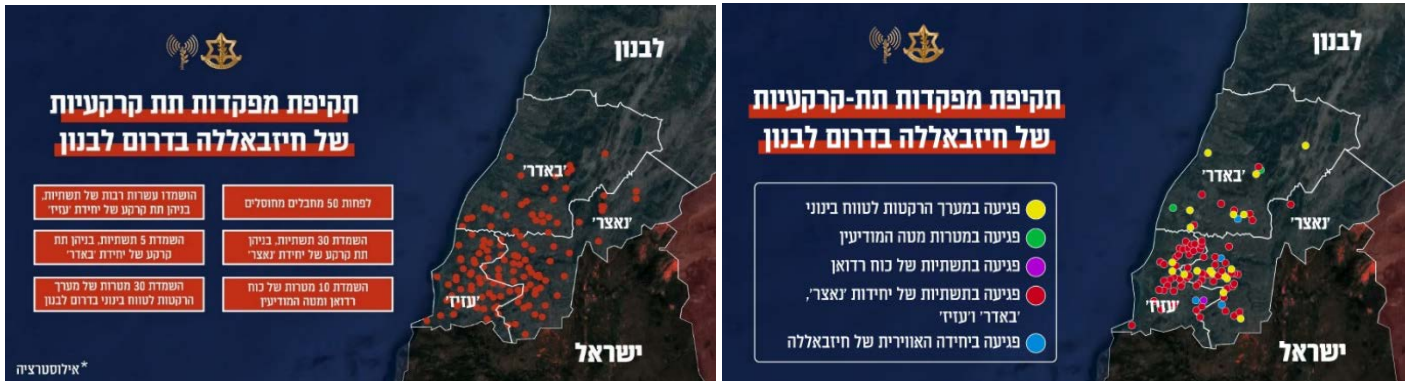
תקיפת מפקדות תת קרקעיות
של חיזבאללה בדרום לבנון

לפחות 50 מחבלים מחוסלים

השמדת 30 תשתיות, בניהן תת קרקע של יחידת 'נאצר'

השמדת 10 מטרות של כוח רדואן ומטה המודיעין

השמדו עשרות רבות של תשתיות, בניהן תת קרקע של יחידת 'עזיז'

השמדת 5 תשתיות, בניהן תת קרקע של יחידת 'באדר'

השמדת 30 מטרות של מערך הרקטות לטווח בינוני בדרום לבנון

*אילוסטרציה

לבנון
'באדר'
'נאצר'
'עזיז'
ישראל

תקיפת מפקדות תת-קרקעיות
של חיזבאללה בדרום לבנון

פגיעה במערך הרקטות לטווח בינוני
פגיעה במטרות מטה המודיעין
פגיעה בתשתיות של כוח רדואן
פגיעה בתשתיות של יחידות 'נאצר', 'באדר' ו'עזיז'
פגיעה ביחידה האווירית של חיזבאללה

לבנון
'באדר'
'נאצר'
'עזיז'
ישראל